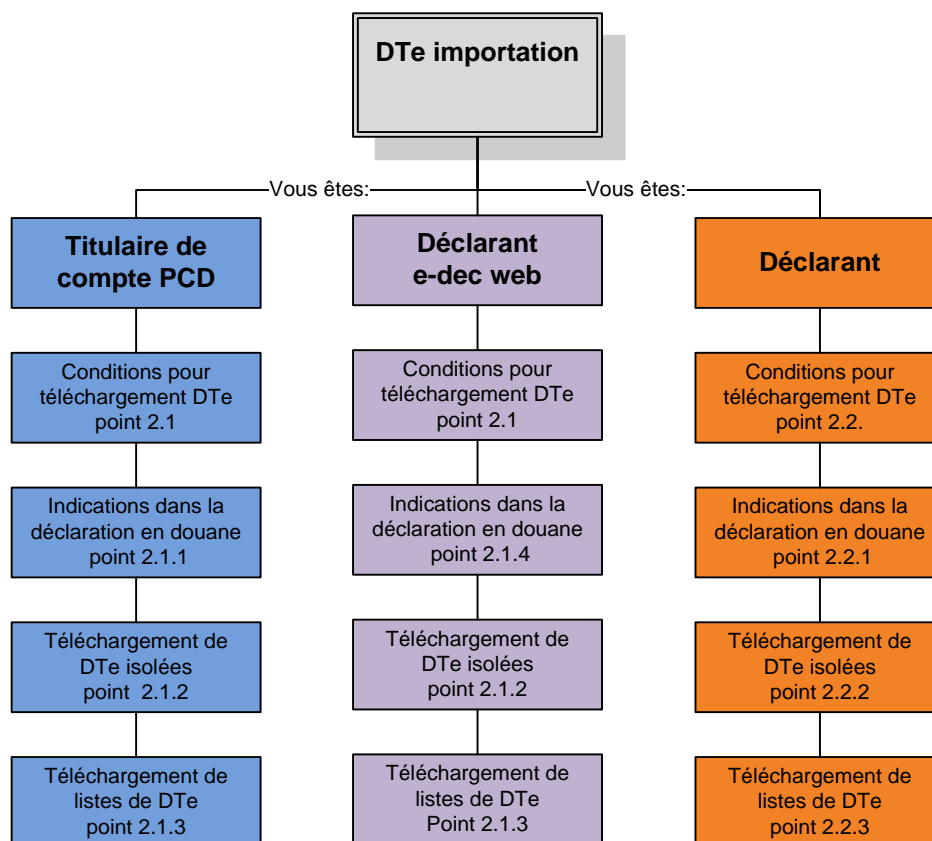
DTe importation

Vous êtes:

Vous êtes:

Titulaire de compte PCD

Conditions pour téléchargement DTe point 2.1

Indications dans la déclaration en douane point 2.1.1

Téléchargement de DTe isolées point 2.1.2

Téléchargement de listes de DTe point 2.1.3

Déclarant e-dec web

Conditions pour téléchargement DTe point 2.1

Indications dans la déclaration en douane point 2.1.4

Téléchargement de DTe isolées point 2.1.2

Téléchargement de listes de DTe Point 2.1.3

Déclarant

Conditions pour téléchargement DTe point 2.2.

Indications dans la déclaration en douane point 2.2.1

Téléchargement de DTe isolées point 2.2.2

Téléchargement de listes de DTe point 2.2.3